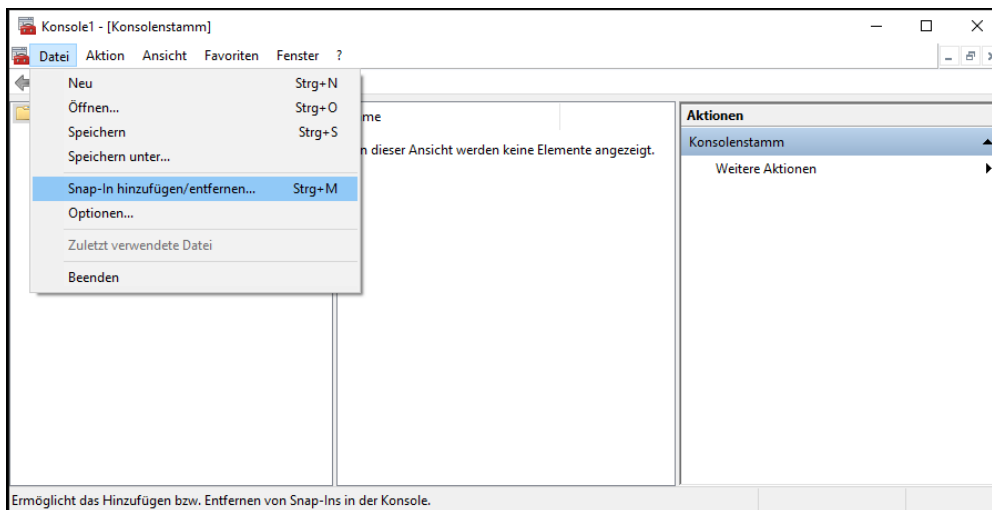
Konsole1 - [Konsolenstamm]

Datei Aktion Ansicht Favoriten Fenster ?

Neu Strg+N
Öffnen... Strg+O
Speichern Strg+S
Speichern unter...
Snap-In hinzufügen/entfernen... Strg+M
Optionen...
Zuletzt verwendete Datei
Beenden

me

n dieser Ansicht werden keine Elemente angezeigt.

Aktionen
Konsolenstamm
Weitere Aktionen

Ermöglicht das Hinzufügen bzw. Entfernen von Snap-Ins in der Konsole.